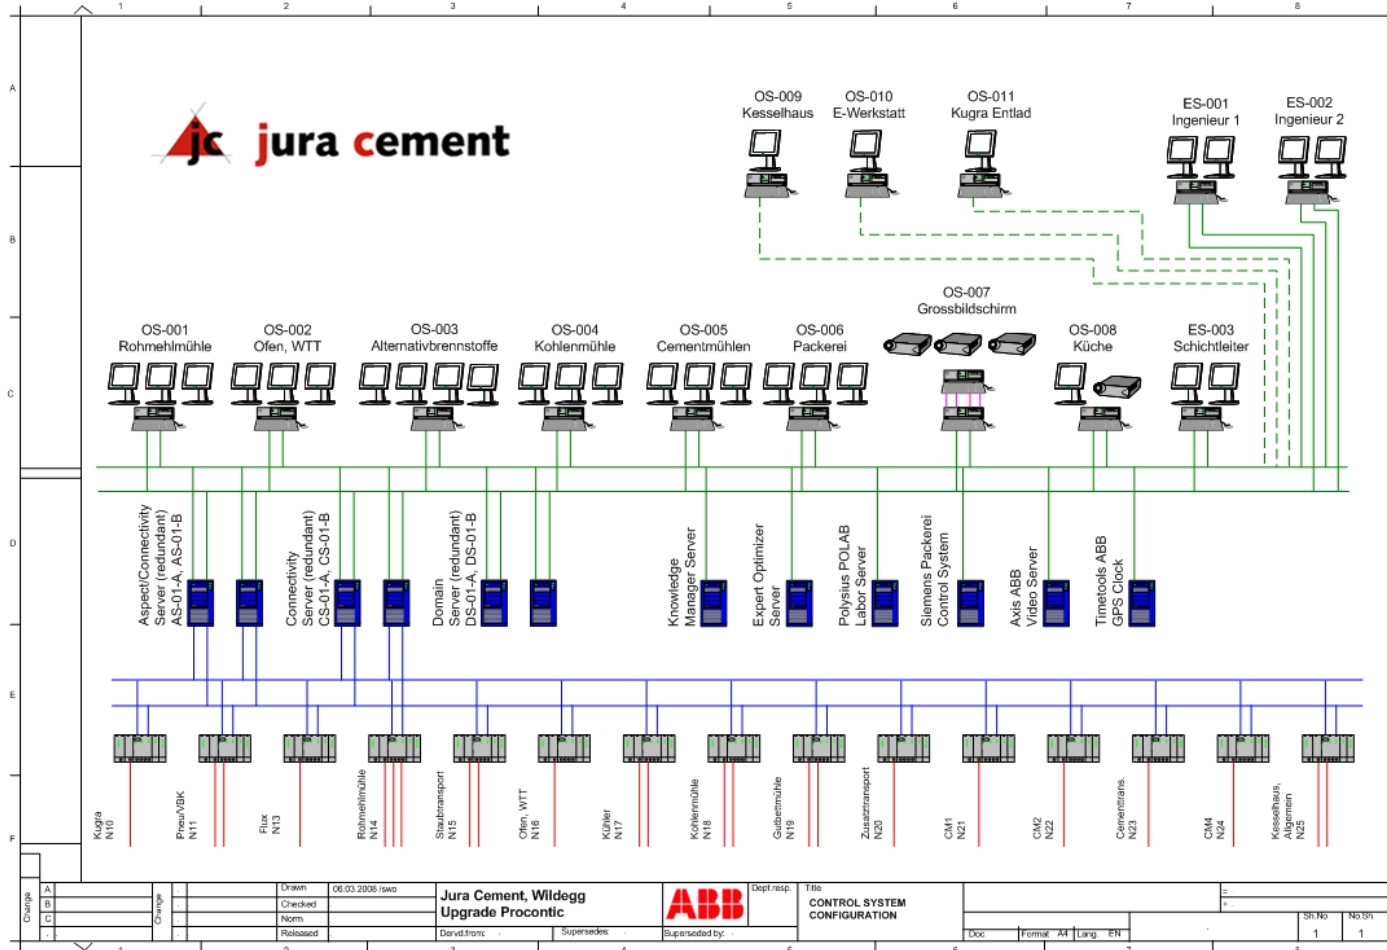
1 2 3 4 5 6 7 8

A

B

C

D

E

F

jc jura cement

OS-009
Kesselhaus

OS-010
E-Werkstatt

OS-011
Kugra Entlad

ES-001
Ingenieur 1

ES-002
Ingenieur 2

OS-007
Grossbildschirm

OS-001
Rohmehlmühle

OS-002
Ofen, WTT

OS-003
Alternativbrennstoffe

OS-004
Kohlenmühle

OS-005
Cementmühlen

OS-006
Packerei

OS-008
Küche

ES-003
Schichtleiter

Aspect/Connectivity Server (redundant) AS-01-A, AS-01-B

Connectivity Server (redundant) CS-01-A, CS-01-B

Domain Server (redundant) DS-01-A, DS-01-B

Knowledge Manager Server

Expert Optimizer Server

Polysius POLAB Labor Server

Siemens Packerei Control System

Axis ABB Video Server

Timetools ABB GPS Clock

Kugra N10

Preu/VBK N11

Flux N13

Rohmehlmühle N14

Staubtransport N15

Ofen, WTT N16

Kühler N17

Kohlenmühle N18

Gutbettmühle N19

Zusatztransport N20

CM1 N21

CM2 N22

Cementtrans. N23

CM4 N24

Kesselhaus, Allgemein N25

| Change | A | | | Drawn | 06.03.2008 /swo | Jura Cement, Wildegg | ABB | Dept.resp. | Title | |
|---|---|---|---|---|---|---|---|---|---|---|
| | B | Change | | Checked | | Upgrade Procontic | | | CONTROL SYSTEM | |
| | C | | | Norm | | | | | CONFIGURATION | |
| | | | | Released | | Dervd.from: | Supersedes: | Superseded by: | Doc. Format A4 Lang. EN | Sh.No 1 No.Sh 1 |

1 2 3 4 5 6 7 8